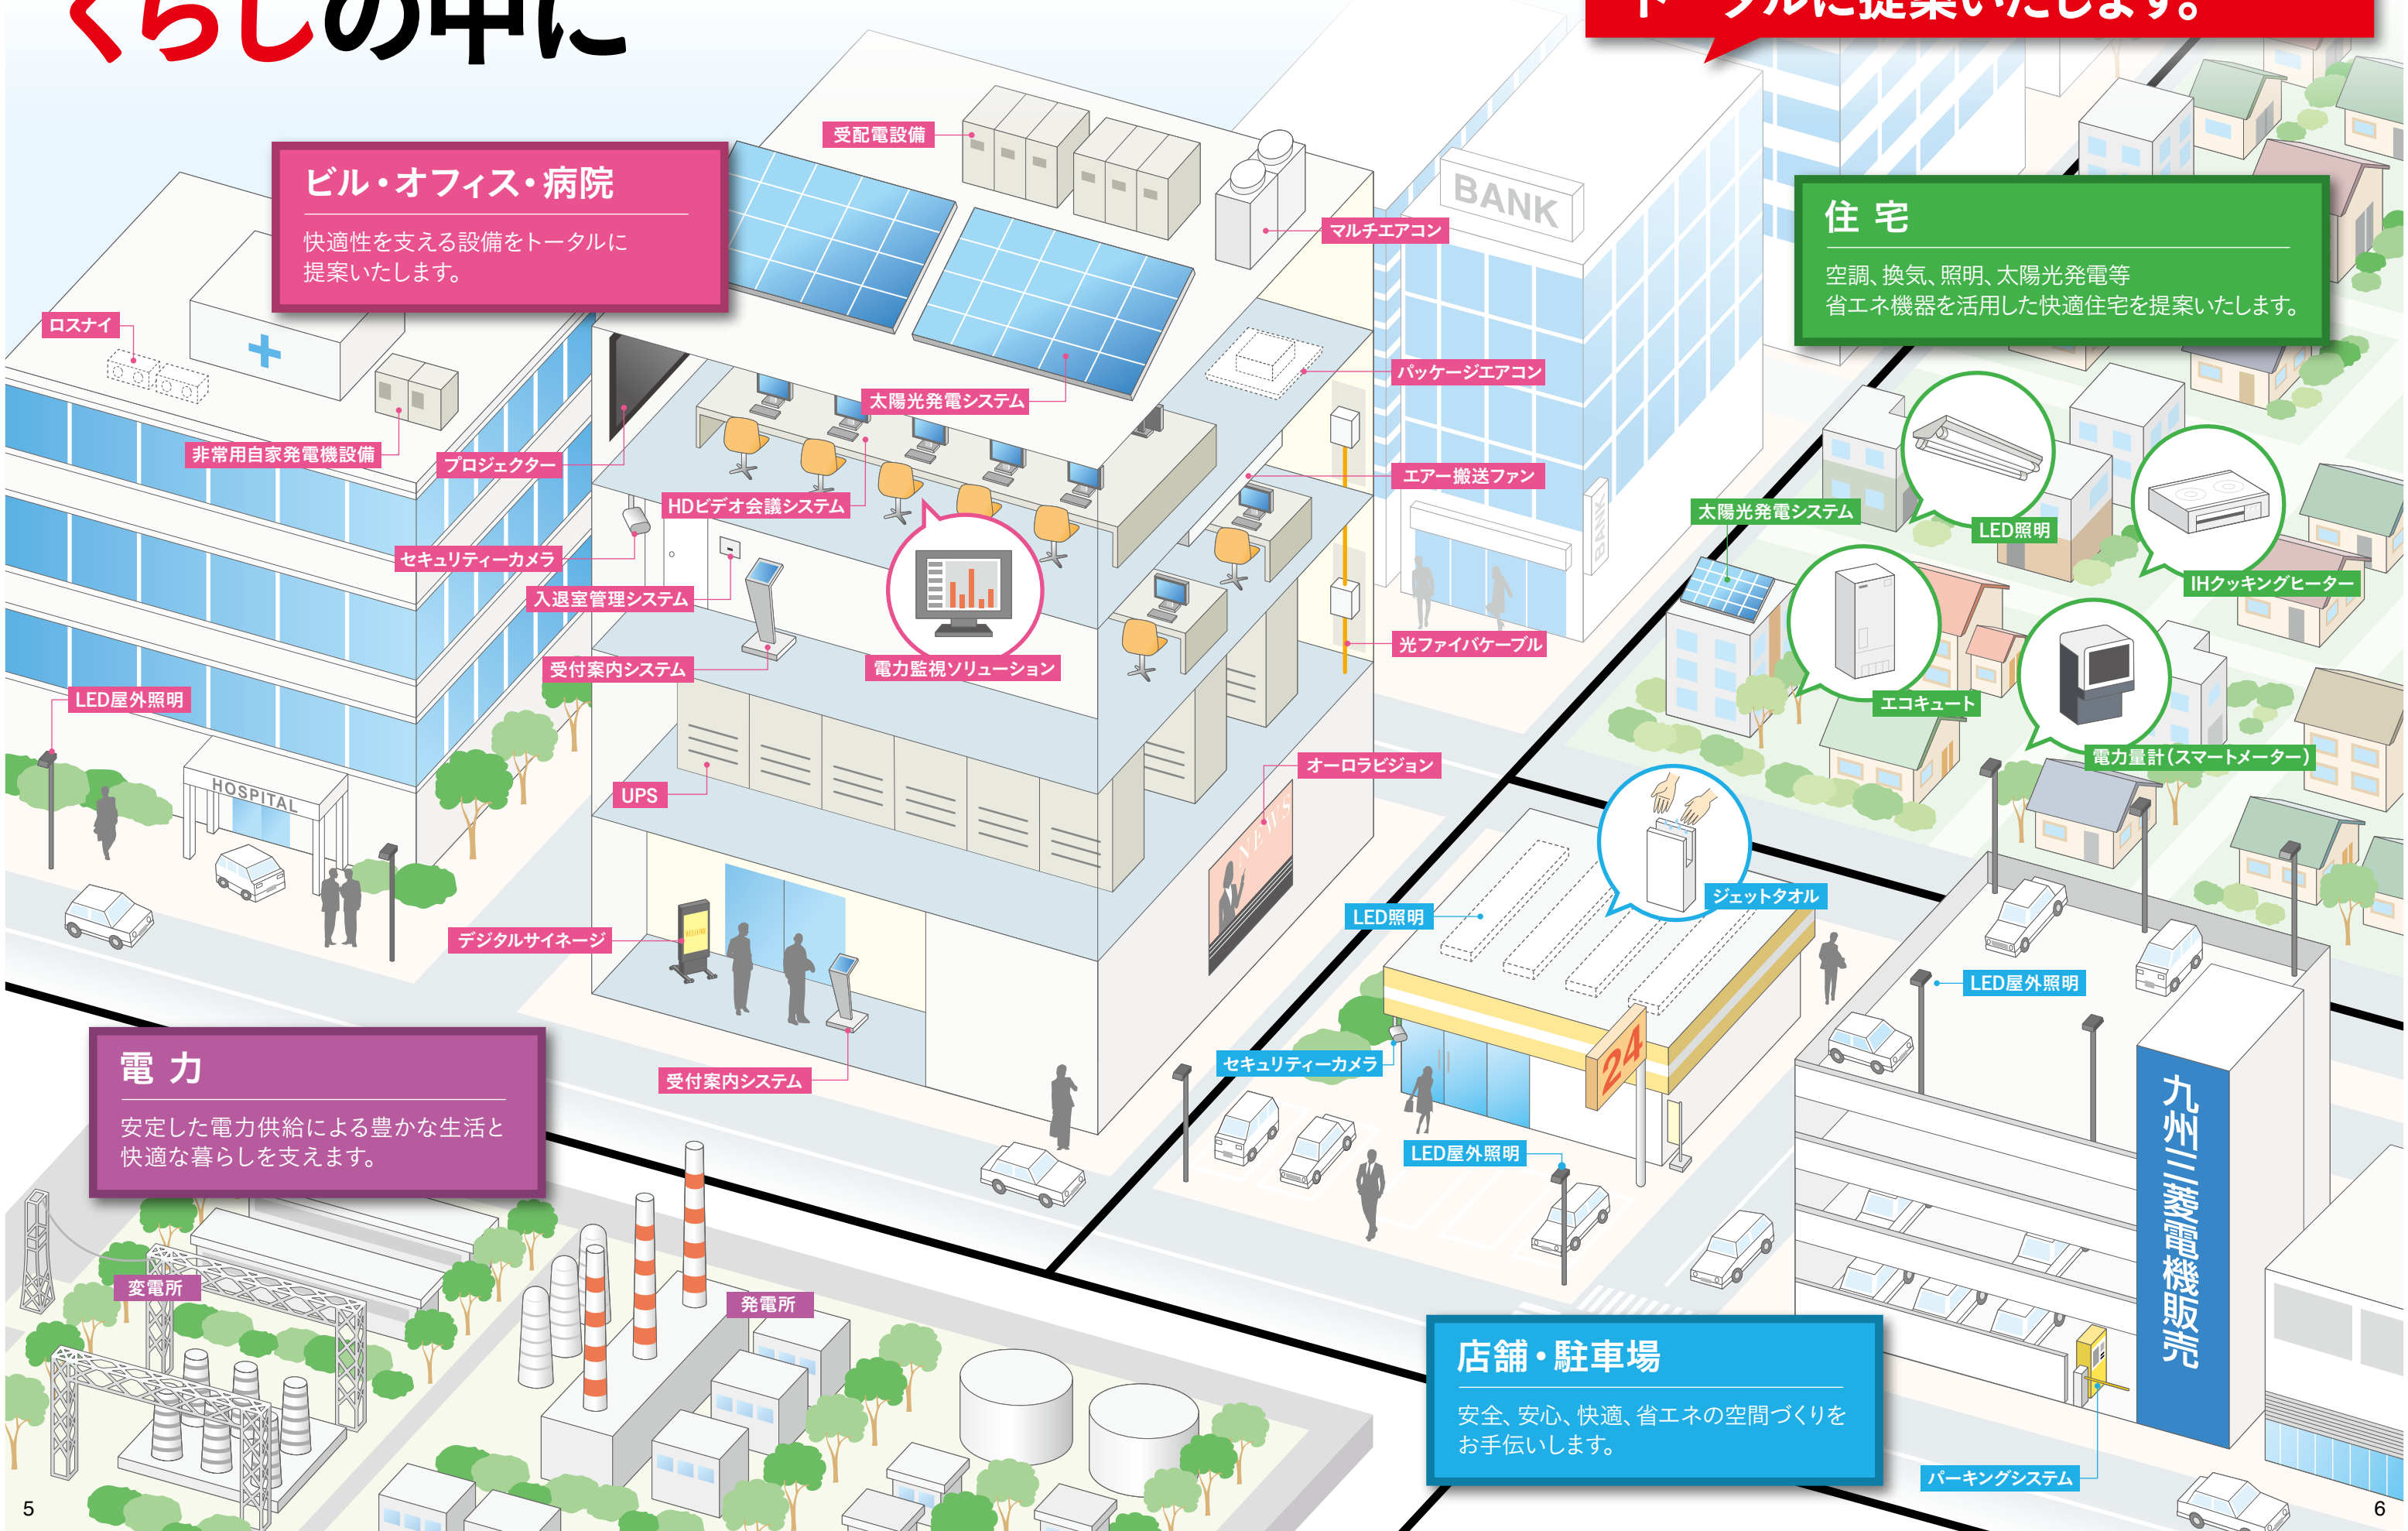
くらしの中に

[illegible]ータルに提案いたします。

ビル・オフィス・病院
快適性を支える設備をトータルに提案いたします。

受配電設備
マルチエアコン
BANK
ロスナイ
太陽光発電システム
パッケージエアコン
非常用自家発電機設備
プロジェクター
エアー搬送ファン
HDビデオ会議システム
セキュリティーカメラ
入退室管理システム
光ファイバケーブル
受付案内システム
電力監視ソリューション
LED屋外照明
HOSPITAL
オーロラビジョン
UPS
NEWS
デジタルサイネージ
受付案内システム

住 宅
空調、換気、照明、太陽光発電等省エネ機器を活用した快適住宅を提案いたします。

太陽光発電システム
LED照明
IHクッキングヒーター
エコキュート
電力量計（スマートメーター）
ジェットタオル
LED照明
LED屋外照明
セキュリティーカメラ
24
LED屋外照明
九州三菱電機販売

電 力
安定した電力供給による豊かな生活と快適な暮らしを支えます。

変電所
発電所

店舗・駐車場
安全、安心、快適、省エネの空間づくりをお手伝いします。

パーキングシステム

5
6